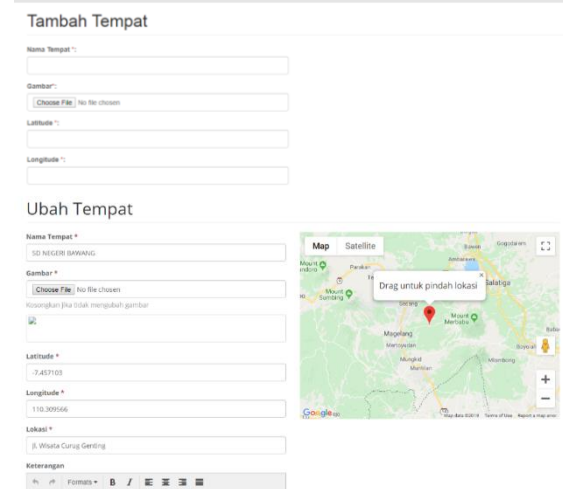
Tambah Tempat

Nama Tempat *:

Gambar*:

Choose File No file chosen

Latitude *:

Longitude *:

Ubah Tempat

Nama Tempat *

SD NEGERI BAWANG

Gambar *

Choose File No file chosen

Kosongkan jika tidak mengubah gambar

Latitude *

-7.457103

Longitude *

110.309566

Lokasi *

Jl. Wisata Curug Genting

Keterangan

Formats B I

Map Satellite

Drag untuk pindah lokasi

Salatiga

Magelang

Mount Merbabu

Mount Sumbing

Ambarawa

Gogodalem

Boyolali

Mungkid

Secang

Parakan

Google

Map data ©2018 Terms of Use Report a map error